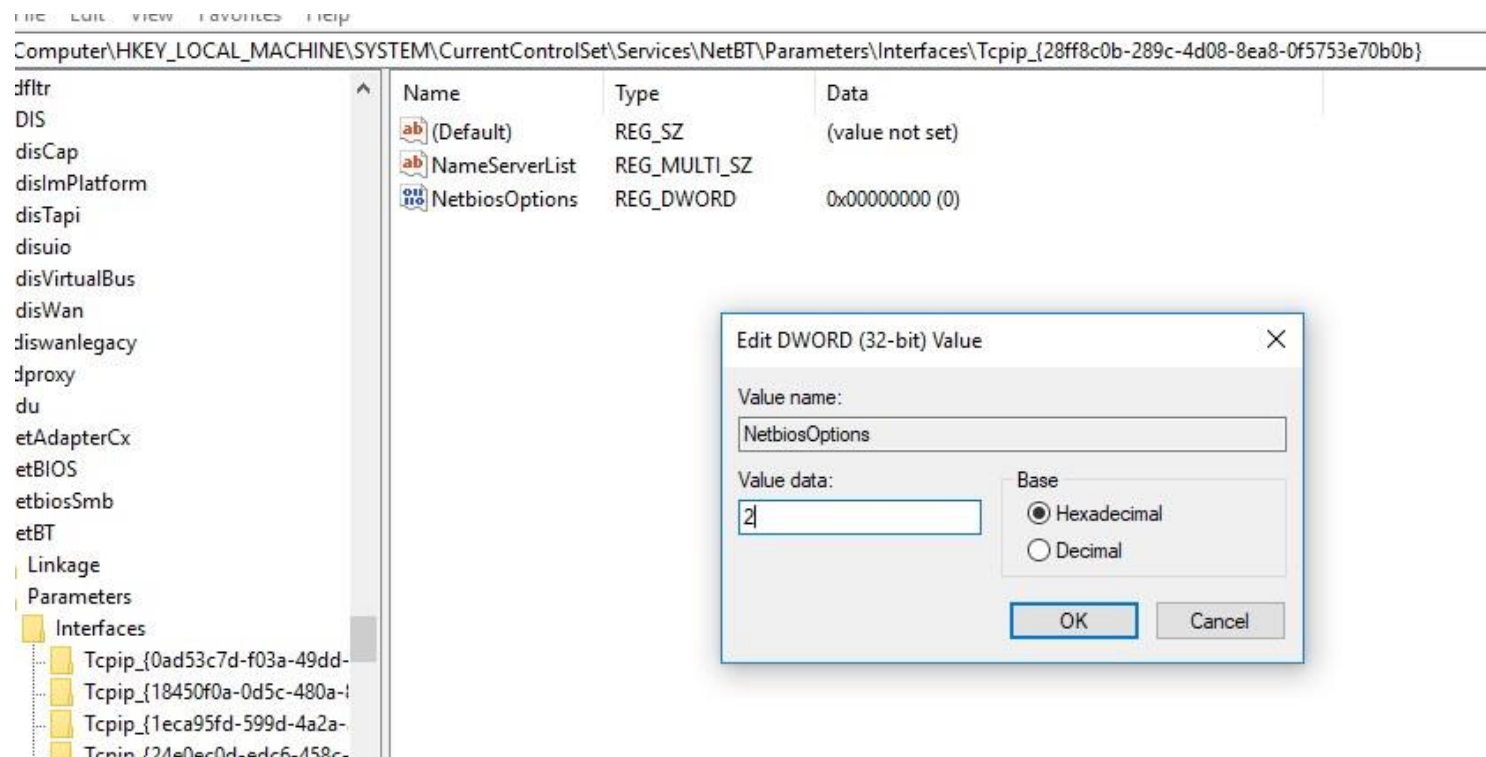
File Edit View Favorites Help

Computer\HKEY_LOCAL_MACHINE\SYSTEM\CurrentControlSet\Services\NetBT\Parameters\Interfaces\Tcpip_{28ff8c0b-289c-4d08-8ea8-0f5753e70b0b}

dfltr
DIS
disCap
disImPlatform
disTapi
disuio
disVirtualBus
disWan
diswanlegacy
dproxy
du
etAdapterCx
etBIOS
etbiosSmb
etBT
Linkage
Parameters
Interfaces
Tcpip_{0ad53c7d-f03a-49dd-
Tcpip_{18450f0a-0d5c-480a-
Tcpip_{1eca95fd-599d-4a2a-
Tcpip_{24e0ec0d-edc6-458c-

| Name | Type | Data |
|---|---|---|
| (Default) | REG_SZ | (value not set) |
| NameServerList | REG_MULTI_SZ | |
| NetbiosOptions | REG_DWORD | 0x00000000 (0) |

Edit DWORD (32-bit) Value
Value name:
NetbiosOptions
Value data:
2
Base
Hexadecimal
Decimal
OK
Cancel